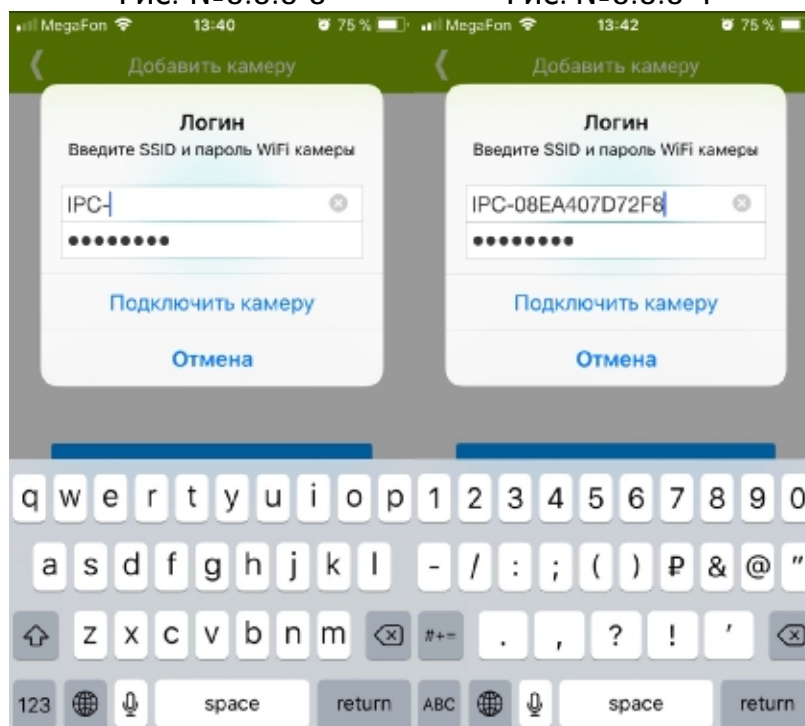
Рис. N-3.3.3-3 Рис. N-3.3.3-4

MegaFon 13:40 75 %

Добавить камеру

Логин

Введите SSID и пароль WiFi камеры

IPC-

••••••••

Подключить камеру

Отмена

q w e r t y u i o p

a s d f g h j k l

z x c v b n m

123 space return

MegaFon 13:42 75 %

Добавить камеру

Логин

Введите SSID и пароль WiFi камеры

IPC-08EA407D72F8

••••••••

Подключить камеру

Отмена

1 2 3 4 5 6 7 8 9 0

- / : ; ( ) ₽ & @ "

#+= . , ? ! '

ABC space return